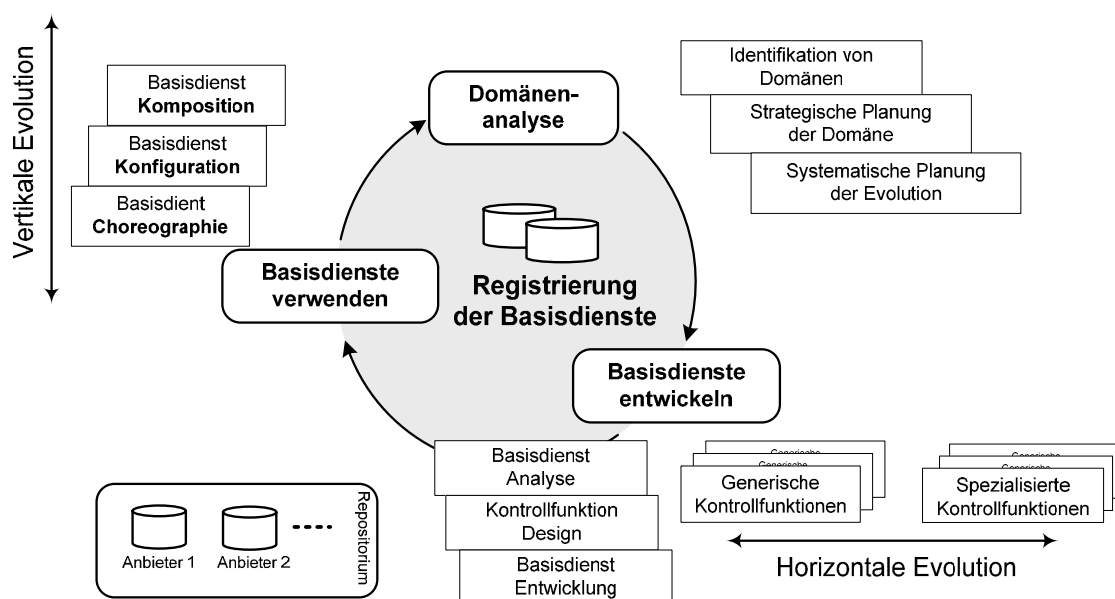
Vertikale Evolution

Basisdienst **Komposition**

Basisdienst **Konfiguration**

Basisdient **Choreographie**

**Domänen-analyse**

Identifikation von Domänen

Strategische Planung der Domäne

Systematische Planung der Evolution

**Basisdienste verwenden**

**Registrierung der Basisdienste**

**Basisdienste entwickeln**

Basisdienst Analyse

Kontrollfunktion Design

Basisdienst Entwicklung

Generische

Generische

Generische Kontrollfunktionen

Generische

Generische

Spezialisierte Kontrollfunktionen

Horizontale Evolution

Anbieter 1

Anbieter 2

Repositorium